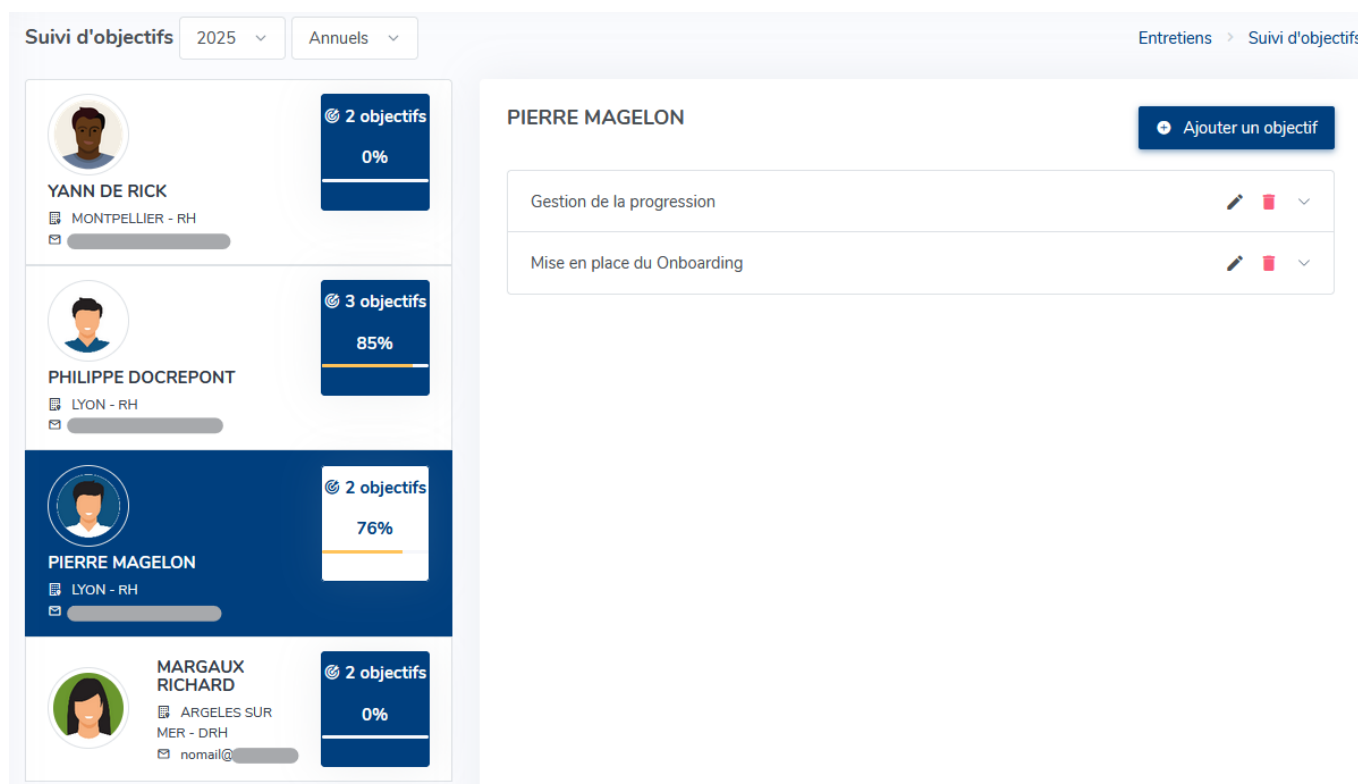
Suivi d'objectifs 2025 Annuels

Entretiens > Suivi d'objectifs

YANN DE RICK
MONTPELLIER - RH
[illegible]

2 objectifs
0%

PHILIPPE DOCREPONT
LYON - RH
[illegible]

3 objectifs
85%

PIERRE MAGELON
LYON - RH
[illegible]

2 objectifs
76%

MARGAUX RICHARD
ARGELES SUR MER - DRH
nomail@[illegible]

2 objectifs
0%

PIERRE MAGELON

Ajouter un objectif

Gestion de la progression

Mise en place du Onboarding